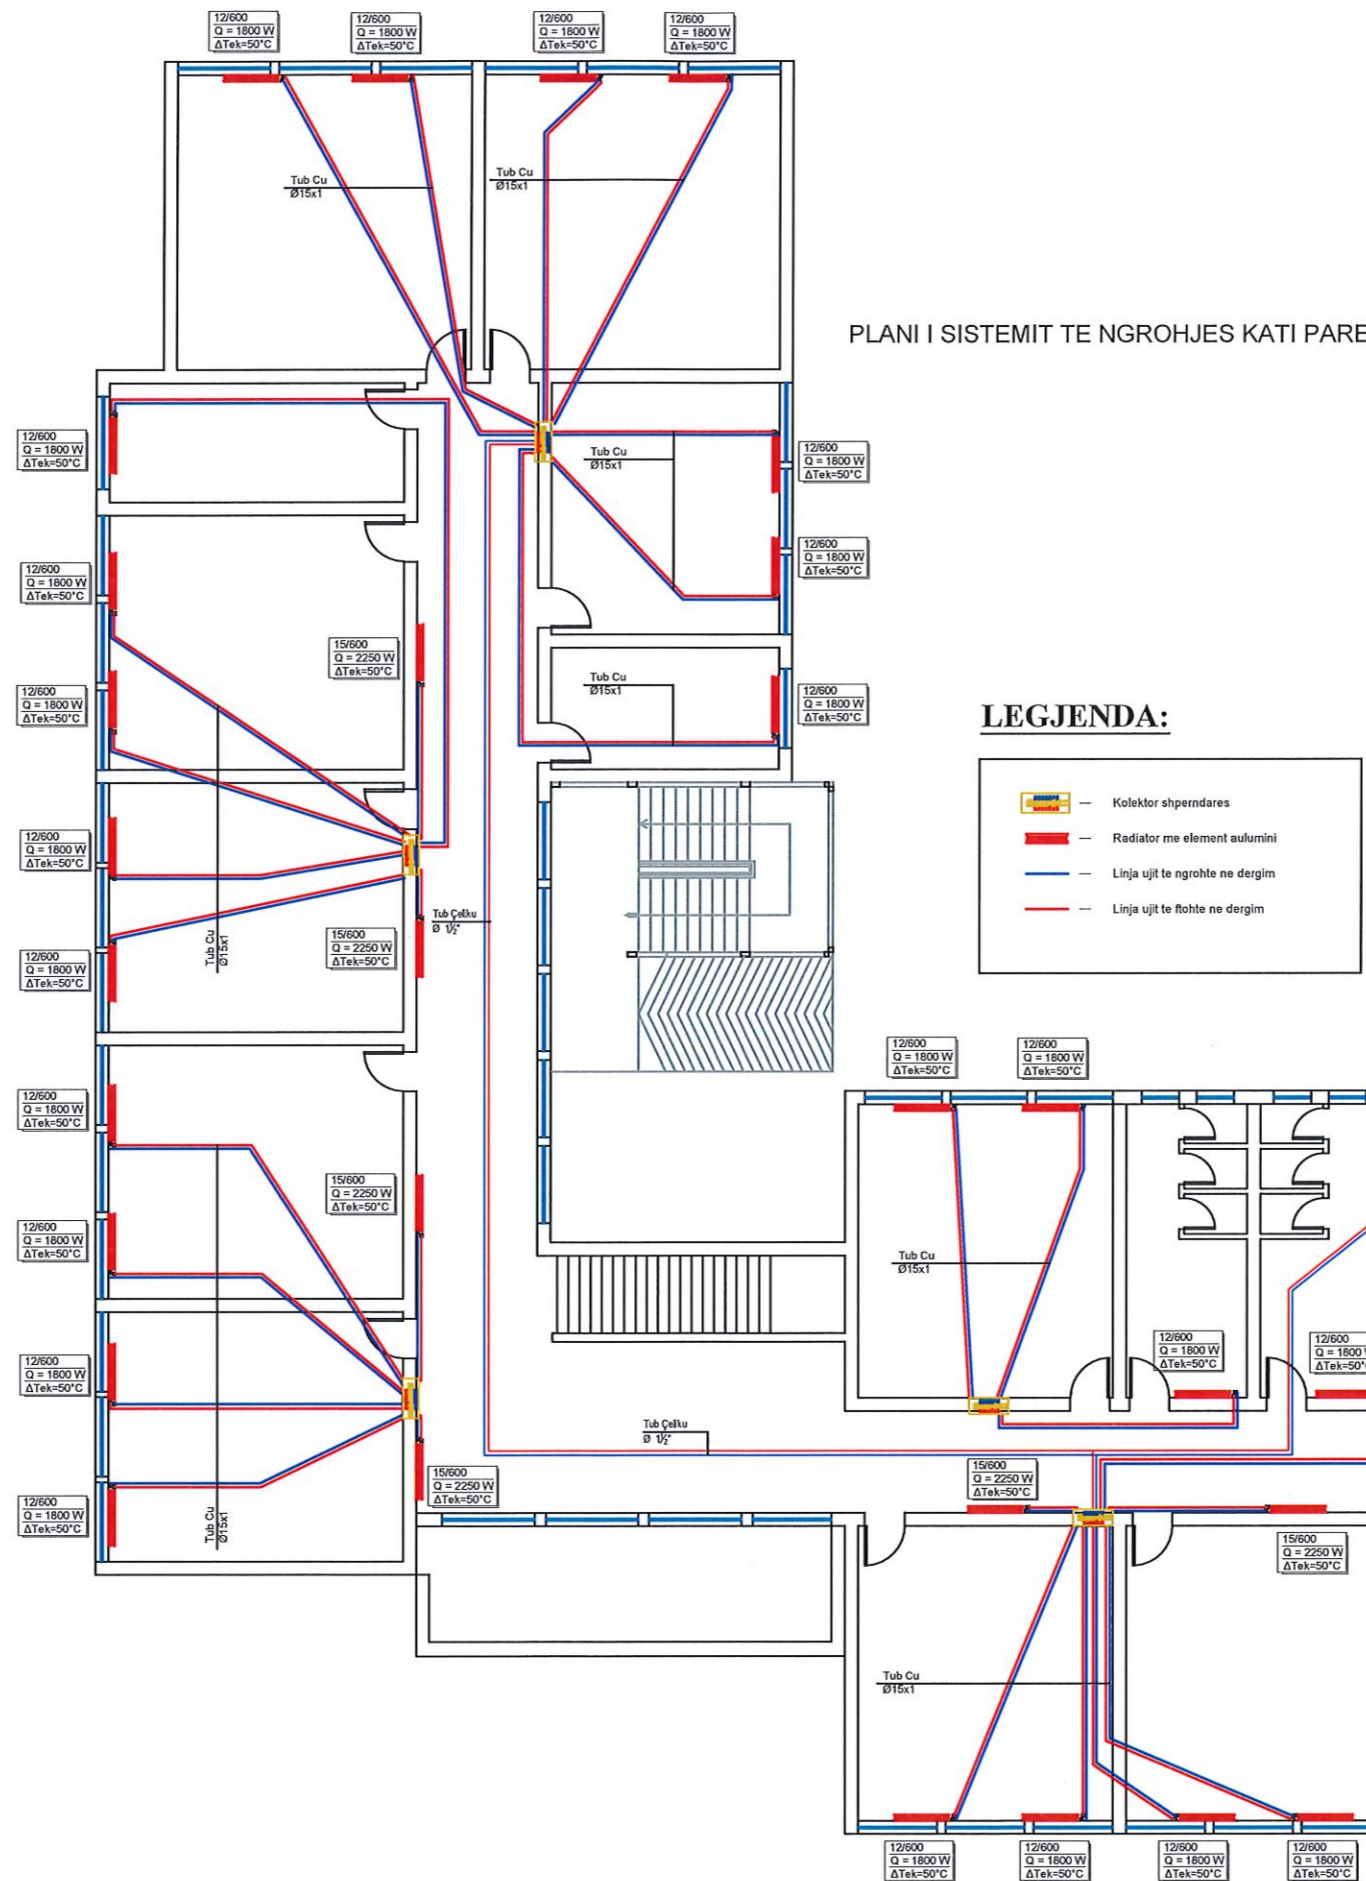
12/600
Q = 1800 W
ΔTek=50°C

12/600
Q = 1800 W
ΔTek=50°C

12/600
Q = 1800 W
ΔTek=50°C

12/600
Q = 1800 W
ΔTek=50°C

Tub Cu
Ø15x1

Tub Cu
Ø15x1

PLANI I SISTEMIT TE NGROHJES KATI PARE

12/600
Q = 1800 W
ΔTek=50°C

Tub Cu
Ø15x1

12/600
Q = 1800 W
ΔTek=50°C

12/600
Q = 1800 W
ΔTek=50°C

12/600
Q = 1800 W
ΔTek=50°C

15/600
Q = 2250 W
ΔTek=50°C

12/600
Q = 1800 W
ΔTek=50°C

Tub Cu
Ø15x1

12/600
Q = 1800 W
ΔTek=50°C

LEGJENDA:

Kolektor shperndares
Radiator me element aulumini
Linja ujit te ngrohte ne dergim
Linja ujit te ftohte ne dergim

12/600
Q = 1800 W
ΔTek=50°C

Tub Çeliku
Ø 1½"

15/600
Q = 2250 W
ΔTek=50°C

Tub Cu
Ø15x1

12/600
Q = 1800 W
ΔTek=50°C

12/600
Q = 1800 W
ΔTek=50°C

12/600
Q = 1800 W
ΔTek=50°C

12/600
Q = 1800 W
ΔTek=50°C

15/600
Q = 2250 W
ΔTek=50°C

12/600
Q = 1800 W
ΔTek=50°C

Tub Cu
Ø15x1

12/600
Q = 1800 W
ΔTek=50°C

12/600
Q = 1800 W
ΔTek=50°C

12/600
Q = 1800 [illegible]
ΔTek=50°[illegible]

Tub Çeliku
Ø 1½"

15/600
Q = 2250 W
ΔTek=50°C

15/600
Q = 2250 W
ΔTek=50°C

12/600
Q = 1800 W
ΔTek=50°C

Tub Cu
Ø15x1

15/600
Q = 2250 W
ΔTek=50°C

Tub Cu
Ø15x1

12/600
Q = 1800 W
ΔTek=50°C

12/600
Q = 1800 W
ΔTek=50°C

12/600
Q = 1800 W
ΔTek=50°C

12/600
Q = 1800 W
ΔTek=50°C